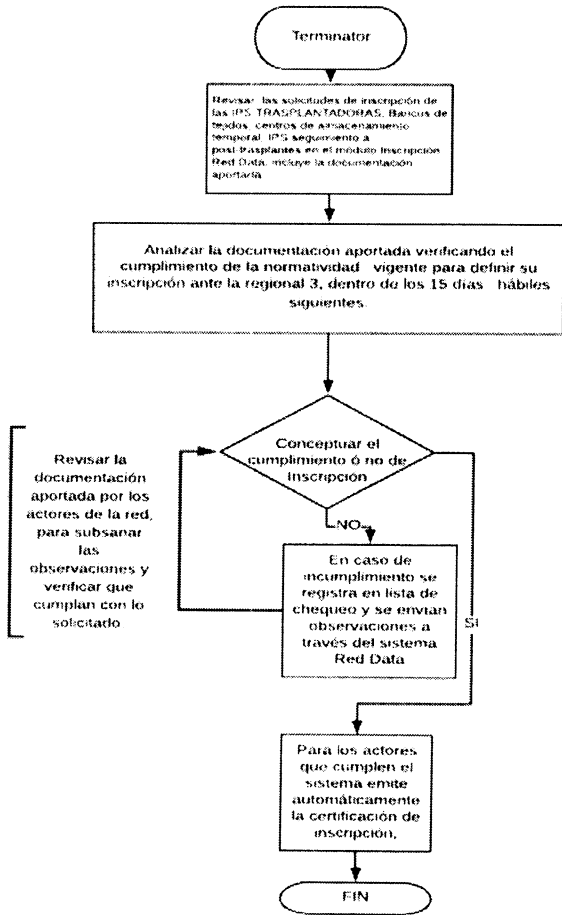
Terminator

Revisar las solicitudes de inscripción de las IPS TRASPLANTADORAS, Bancos de tejidos, centros de almacenamiento temporal, IPS seguimiento a post-trasplantes en el modulo Inscripción Red Data, incluye la documentación aportada.

Analizar la documentación aportada verificando el cumplimiento de la normatividad vigente para definir su inscripción ante la regional 3, dentro de los 15 días hábiles siguientes.

Revisar la documentación aportada por los actores de la red, para subsanar las observaciones y verificar que cumplan con lo solicitado

Conceptuar el cumplimiento ó no de inscripción

NO

SI

En caso de incumplimiento se registra en lista de chequeo y se envían observaciones a través del sistema Red Data

Para los actores que cumplen el sistema emite automáticamente la certificación de inscripción,

FIN